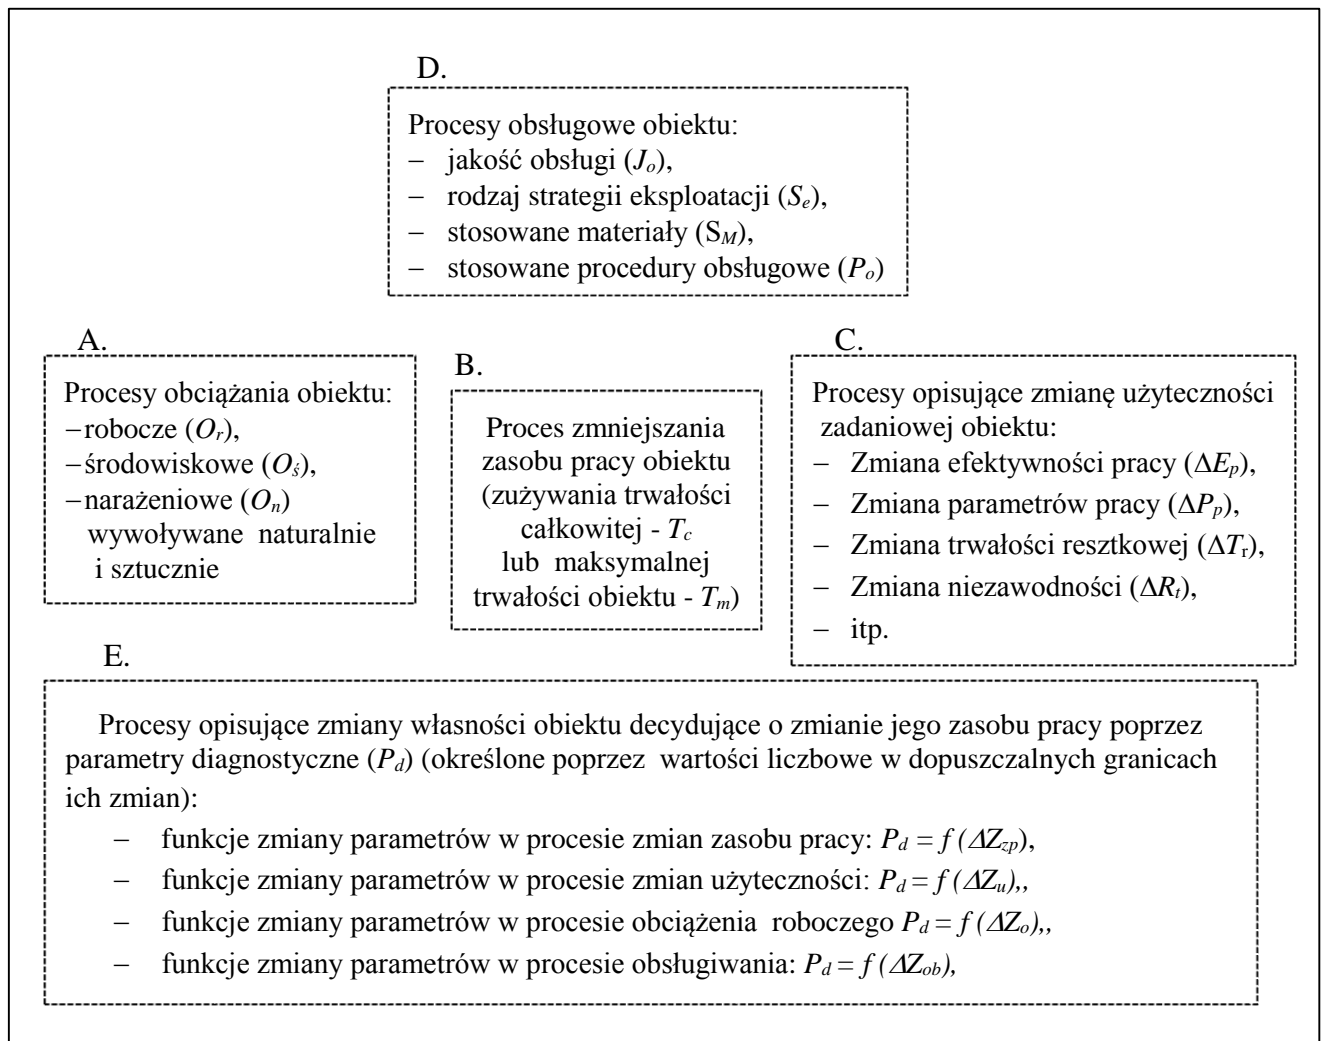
D.

Procesy obsługowe obiektu:
– jakość obsługi ($J_o$),
– rodzaj strategii eksploatacji ($S_e$),
– stosowane materiały ($S_M$),
– stosowane procedury obsługowe ($P_o$)

A.

Procesy obciążania obiektu:
–robocze ($O_r$),
–środowiskowe ($O_ś$),
–narażeniowe ($O_n$) wywoływane naturalnie i sztucznie

B.

Proces zmniejszania zasobu pracy obiektu (zużywania trwałości całkowitej - $T_c$ lub maksymalnej trwałości obiektu - $T_m$)

C.

Procesy opisujące zmianę użyteczności zadaniowej obiektu:
– Zmiana efektywności pracy ($\Delta E_p$),
– Zmiana parametrów pracy ($\Delta P_p$),
– Zmiana trwałości resztkowej ($\Delta T_r$),
– Zmiana niezawodności ($\Delta R_t$),
– itp.

E.

Procesy opisujące zmiany własności obiektu decydujące o zmianie jego zasobu pracy poprzez parametry diagnostyczne ($P_d$) (określone poprzez wartości liczbowe w dopuszczalnych granicach ich zmian):
– funkcje zmiany parametrów w procesie zmian zasobu pracy: $P_d = f(\Delta Z_{zp})$,
– funkcje zmiany parametrów w procesie zmian użyteczności: $P_d = f(\Delta Z_u)$,,
– funkcje zmiany parametrów w procesie obciążenia roboczego $P_d = f(\Delta Z_o)$,,
– funkcje zmiany parametrów w procesie obsługiwania: $P_d = f(\Delta Z_{ob})$,